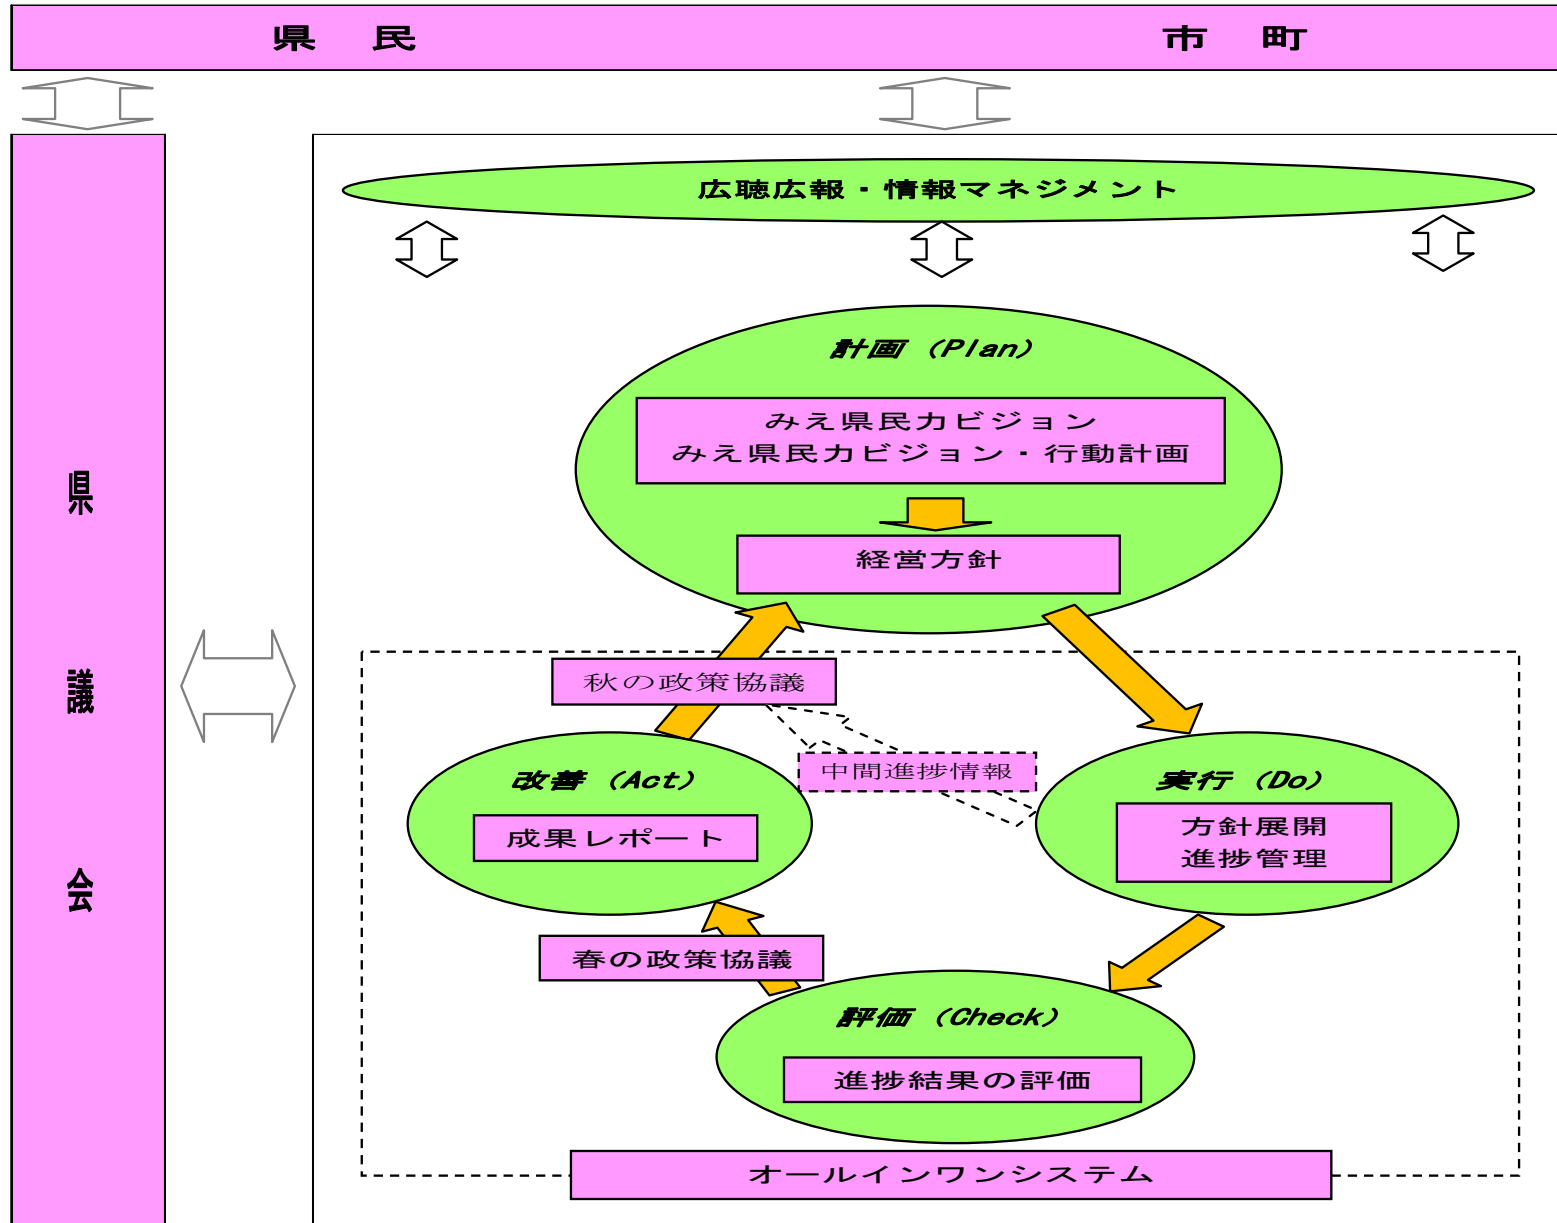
県　民

市　町

県

議

会

広聴広報・情報マネジメント

計画（Plan）

みえ県民力ビジョン
みえ県民力ビジョン・行動計画

経営方針

秋の政策協議

中間進捗情報

改善（Act）

成果レポート

実行（Do）

方針展開
進捗管理

春の政策協議

評価（Check）

進捗結果の評価

オールインワンシステム